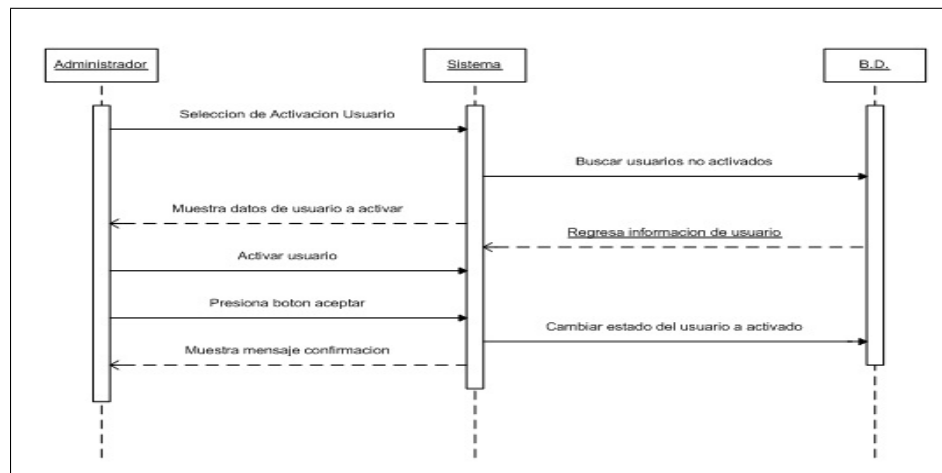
Administrador

Sistema

B.D.

Seleccion de Activacion Usuario

Buscar usuarios no activados

Muestra datos de usuario a activar

Regresa informacion de usuario

Activar usuario

Presiona boton aceptar

Cambiar estado del usuario a activado

Muestra mensaje confirmacion